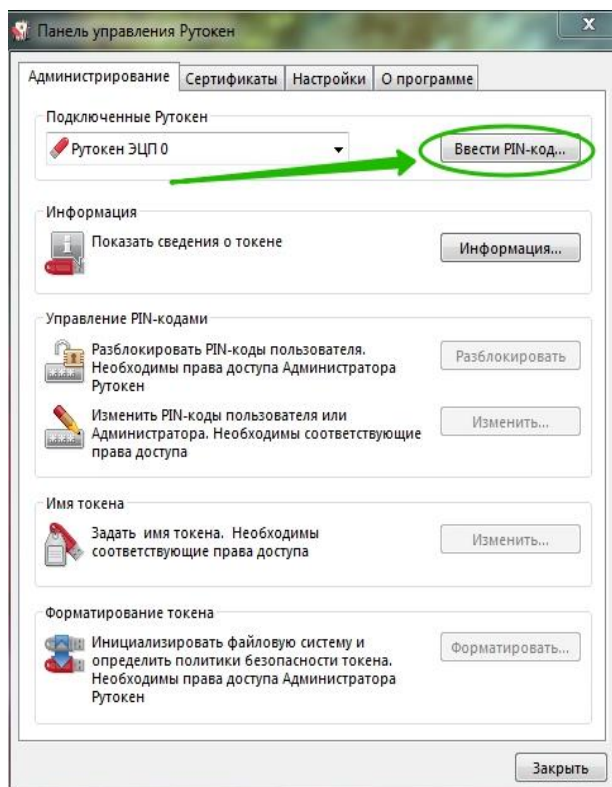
Панель управления Рутокен

X

Администрирование | Сертификаты | Настройки | О программе

Подключенные Рутокен

Рутокен ЭЦП 0

Ввести PIN-код...

Информация

Показать сведения о токене

Информация...

Управление PIN-кодами

Разблокировать PIN-коды пользователя. Необходимы права доступа Администратора Рутокен

Разблокировать

Изменить PIN-коды пользователя или Администратора. Необходимы соответствующие права доступа

Изменить...

Имя токена

Задать имя токена. Необходимы соответствующие права доступа

Изменить...

Форматирование токена

Инициализировать файловую систему и определить политики безопасности токена. Необходимы права доступа Администратора Рутокен

Форматировать...

Закрыть